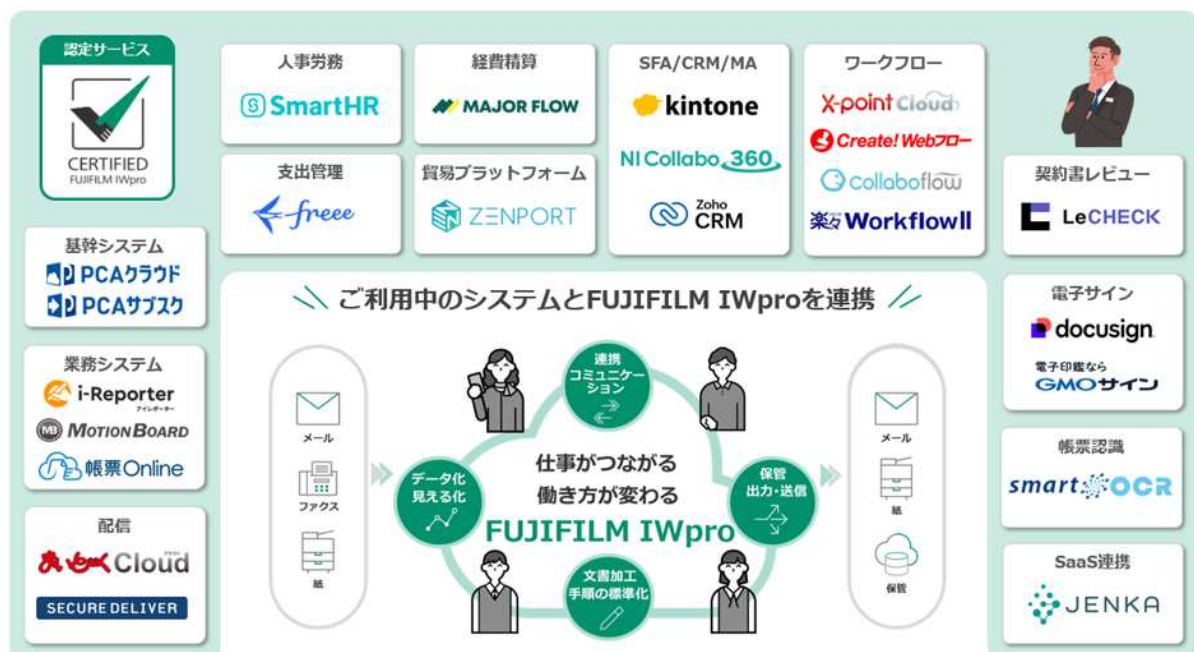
認定サービス
CERTIFIED
FUJIFILM IWpro

人事労務
SmartHR

経費精算
MAJOR FLOW

SFA/CRM/MA
kintone
NI Collabo 360
Zoho CRM

ワークフロー
X-point Cloud
Create! Webフロー
collaboflow
楽々WorkflowII

支出管理
freee

貿易プラットフォーム
ZENPORT

契約書レビュー
LeCHECK

基幹システム
PCAクラウド
PCAサブスク

業務システム
i-Reporter
MOTIONBOARD
帳票Online

配信
あいあいCloud
SECURE DELIVER

ご利用中のシステムとFUJIFILM IWproを連携

メール
ファクス
紙

連携 コミュニケーション
データ化 見える化
仕事がつながる
働き方が変わる
FUJIFILM IWpro
保管 出力・送信
文書加工 手順の標準化

メール
紙
保管

電子サイン
docusign
電子印鑑なら
GMOサイン

帳票認識
smart OCR

SaaS連携
JENKA